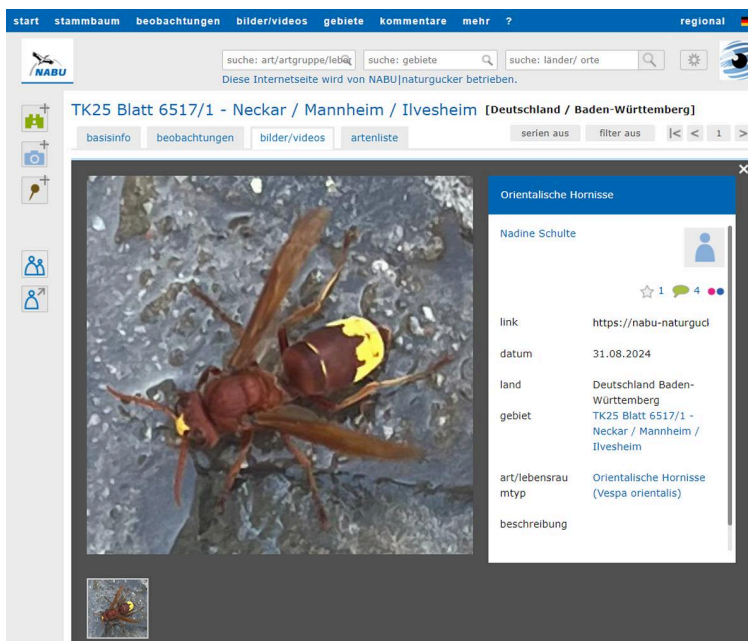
start stammbaum beobachtungen bilder/videos gebiete kommentare mehr ? regional

NABU

suche: art/artgruppe/leb suche: gebiete suche: länder/ orte

Diese Internetseite wird von NABU|naturgucker betrieben.

TK25 Blatt 6517/1 - Neckar / Mannheim / Ilvesheim [Deutschland / Baden-Württemberg]

basisinfo beobachtungen bilder/videos artenliste

serien aus filter aus |< < 1 >

Orientalische Hornisse

Nadine Schulte

1 4

| | |
|---|---|
| link | https://nabu-naturguc |
| datum | 31.08.2024 |
| land | Deutschland Baden-Württemberg |
| gebiet | TK25 Blatt 6517/1 - Neckar / Mannheim / Ilvesheim |
| art/lebensraumtyp | Orientalische Hornisse (Vespa orientalis) |
| beschreibung | |